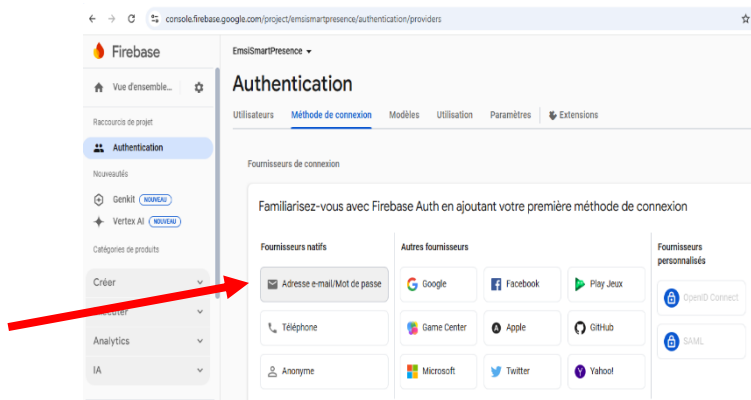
console.firebase.google.com/project/emsismartpresence/authentication/providers

Firebase

Vue d'ensemble...

Raccourcis de projet

Authentication

Nouveautés

Genkit NOUVEAU

Vertex AI NOUVEAU

Catégories de produits

Créer

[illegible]cuter

Analytics

IA

EmsiSmartPresence

Authentication

Utilisateurs | Méthode de connexion | Modèles | Utilisation | Paramètres | Extensions

Fournisseurs de connexion

Familiarisez-vous avec Firebase Auth en ajoutant votre première méthode de connexion

Fournisseurs natifs

Adresse e-mail/Mot de passe

Téléphone

Anonyme

Autres fournisseurs

Google

Facebook

Play Jeux

Game Center

Apple

GitHub

Microsoft

Twitter

Yahoo!

Fournisseurs personnalisés

OpenID Connect

SAML